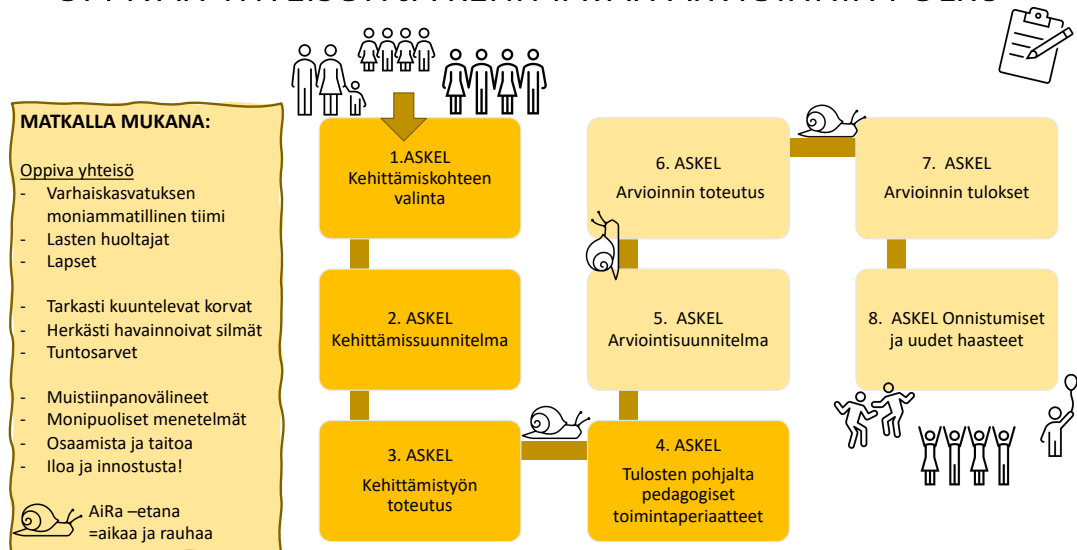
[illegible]

MATKALLA MUKANA:

Oppiva yhteisö
- Varhaiskasvatuksen moniammatillinen tiimi
- Lasten huoltajat
- Lapset

- Tarkasti kuuntelevat korvat
- Herkästi havainnoivat silmät
- Tuntosarvet

- Muistiinpanovälineet
- Monipuoliset menetelmät
- Osaamista ja taitoa
- Iloa ja innostusta!

AiRa –etana =aikaa ja rauhaa

1.ASKEL Kehittämiskohteen valinta

2. ASKEL Kehittämissuunnitelma

3. ASKEL Kehittämistyön toteutus

4. ASKEL Tulosten pohjalta pedagogiset toimintaperiaatteet

5. ASKEL Arviointisuunnitelma

6. ASKEL Arvioinnin toteutus

7. ASKEL Arvioinnin tulokset

8. ASKEL Onnistumiset ja uudet haasteet